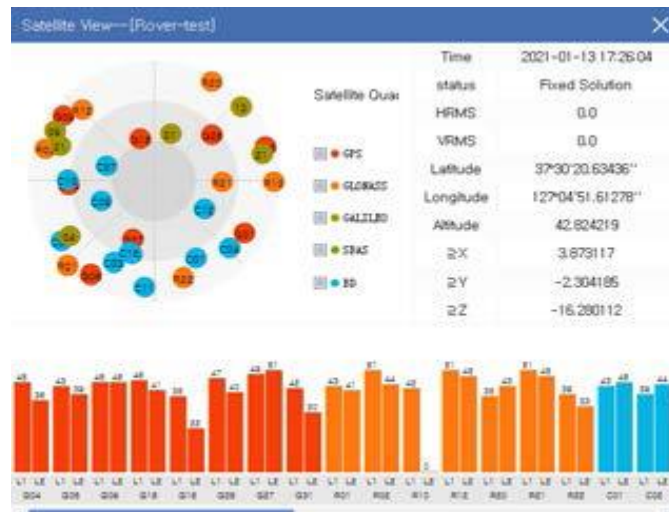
Satellite View--[Rover-test]

Satellite Quai

GPS
GLONASS
GALILEO
SBAS
BD

| Time | 2021-01-13 17:26:04 |
|---|---|
| status | Fixed Solution |
| HRMS | 0.0 |
| VRMS | 0.0 |
| Latitude | 37°30'20.63436'' |
| Longitude | 127°04'51.61278'' |
| Altitude | 42.824219 |
| ΣX | 3.673117 |
| ΣY | -2.304185 |
| ΣZ | -16.280112 |

R12 R22 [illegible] 13 G04 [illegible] G16 G29 C07 G18 R13 C06 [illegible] G31 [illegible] C01 R03 R22 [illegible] C11

L1 L2 G04 G05 G09 G16 G18 G26 G27 G31 R01 R02 R10 R12 R20 R21 R22 C01 C02

X